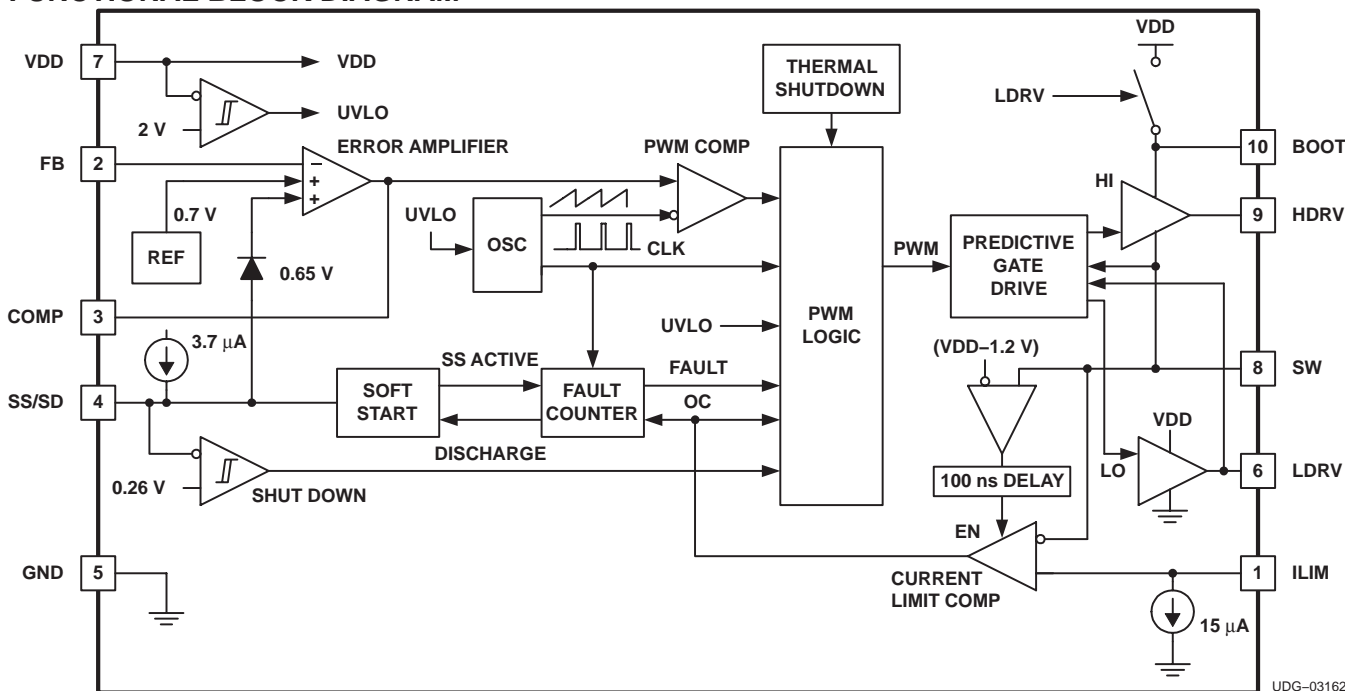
VDD 7
VDD
UVLO
2 V
FB 2
ERROR AMPLIFIER
–
+
+
0.7 V
REF
0.65 V
COMP 3
3.7 μA
SS/SD 4
0.26 V
SHUT DOWN
GND 5
UVLO
OSC
CLK
PWM COMP
THERMAL SHUTDOWN
PWM LOGIC
UVLO
SS ACTIVE
SOFT START
FAULT COUNTER
FAULT
OC
DISCHARGE
PWM
PREDICTIVE GATE DRIVE
VDD
LDRV
HI
10 BOOT
9 HDRV
(VDD–1.2 V)
8 SW
100 ns DELAY
EN
VDD
LO
6 LDRV
CURRENT LIMIT COMP
1 ILIM
15 μA
UDG–03162